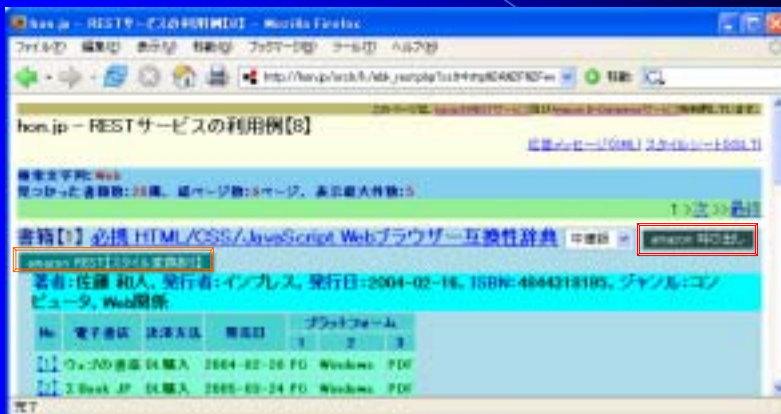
hon.jp – RESTサービスの利用例[8] – Mozilla Firefox

ファイル(F) 編集(E) 表示(V) 移動(G) ブックマーク(B) ツール(T) ヘルプ(H)

http://hon.jp/arch/l/abk_restp.php?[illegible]

移動

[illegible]

hon.jp – RESTサービスの利用例[8]

応答メッセージ(XML) スタイルシート(XSLT)

検索文字列: Web
見つかった書籍数: 28件、総ページ数: 6ページ、表示最大件数: 5

1 >>次 >>最後

書籍[1] 必携 HTML/CSS/JavaScript Webブラウザー互換性辞典 中古品

amazon 呼び出し

amazon REST(スタイル変換あり)

著者: 佐藤 和人, 発行者: インプレス, 発行日: 2004-02-16, ISBN: 4844318195, ジャンル: コンピュータ, Web関係

| No | 電子書店 | 決済方法 | 発売日 | プラットフォーム 1 | 2 | 3 |
|---|---|---|---|---|---|---|
| [1] | ウェブの書庫 | DL購入 | 2004-02-20 | PC | Windows | PDF |
| [2] | I-Book JP | DL購入 | 2005-03-24 | PC | Windows | PDF |

完了